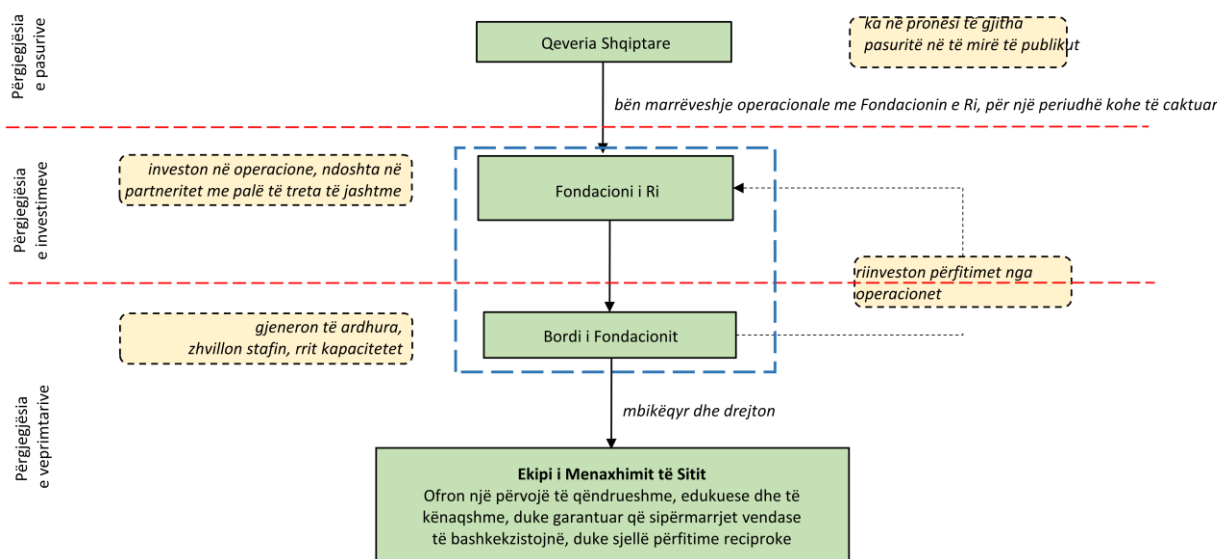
Përgjegjësia e pasurive

Qeveria Shqiptare

ka në pronësi të gjitha pasuritë në të mirë të publikut

bën marrëveshje operacionale me Fondacionin e Ri, për një periudhë kohe të caktuar

Përgjegjësia e investimeve

investon në operacione, ndoshta në partneritet me palë të treta të jashtme

Fondacioni i Ri

riinveston përfitimet nga operacionet

gjeneron të ardhura, zhvillon stafin, rrit kapacitetet

Bordi i Fondacionit

Përgjegjësia e veprimtarive

mbikëqyr dhe drejton

Ekipi i Menaxhimit të Sitit
Ofron një përvojë të qëndrueshme, edukuese dhe të kënaqshme, duke garantuar që sipërmarrjet vendase të bashkekzistojnë, duke sjellë përfitime reciproke